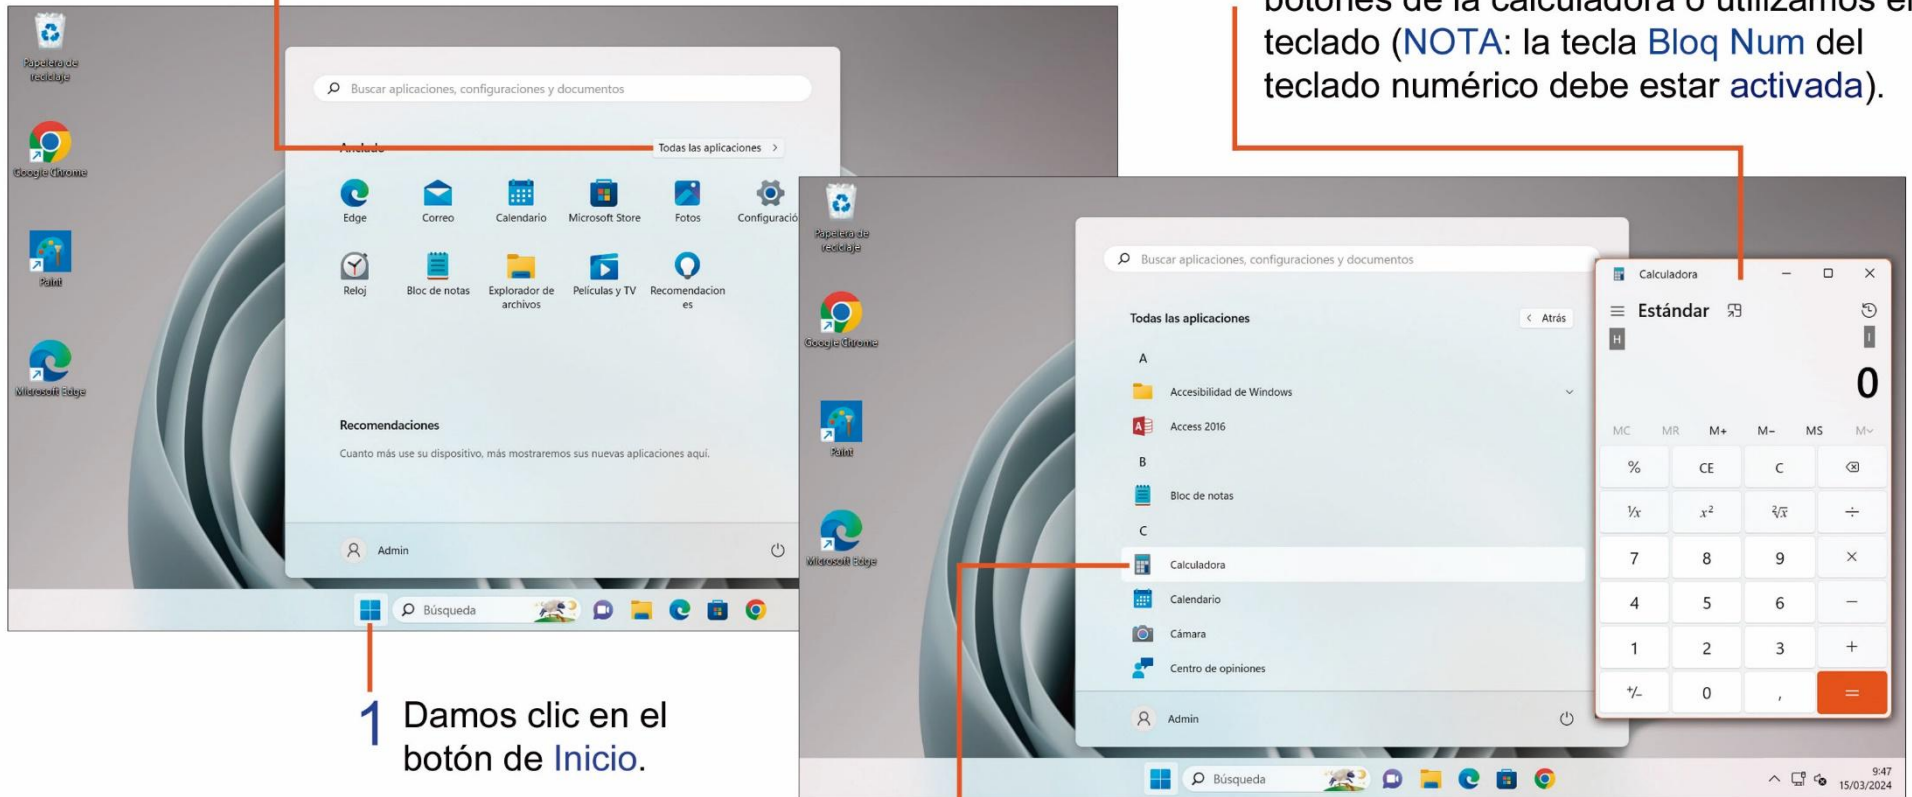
botones de la calculadora o utilizamos el teclado (NOTA: la tecla Bloq Num del teclado numérico debe estar activada).

Papelera de reciclaje

Google Chrome

Paint

Microsoft Edge

Buscar aplicaciones, configuraciones y documentos

Anclado

Todas las aplicaciones >

Edge

Correo

Calendario

Microsoft Store

Fotos

Configuración

Reloj

Bloc de notas

Explorador de archivos

Películas y TV

Recomendaciones

Recomendaciones

Cuanto más use su dispositivo, más mostraremos sus nuevas aplicaciones aquí.

Admin

Búsqueda

1 Damos clic en el botón de Inicio.

Papelera de reciclaje

Google Chrome

Paint

Microsoft Edge

Buscar aplicaciones, configuraciones y documentos

Todas las aplicaciones

< Atrás

A

Accesibilidad de Windows

Access 2016

B

Bloc de notas

C

Calculadora

Calendario

Cámara

Centro de opiniones

Admin

Calculadora

Estándar

H

0

| MC | MR | M+ | M− | MS | M˅ |
|---|---|---|---|---|---|

| % | CE | C | ⌫ |
|---|---|---|---|
| ⅟x | $x^2$ | $\sqrt[2]{x}$ | ÷ |
| 7 | 8 | 9 | × |
| 4 | 5 | 6 | − |
| 1 | 2 | 3 | + |
| +/− | 0 | , | = |

Búsqueda

9:47
15/03/2024